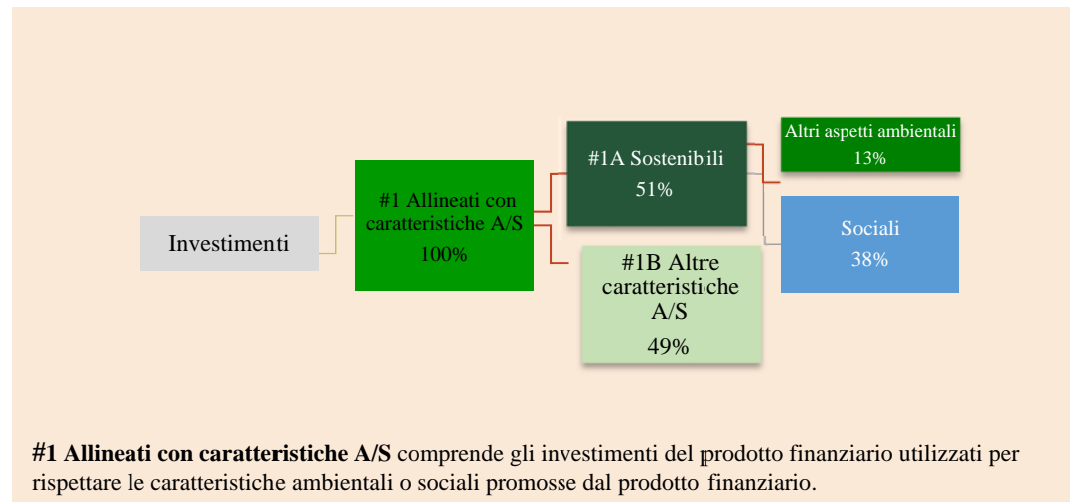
Investimenti

#1 Allineati con caratteristiche A/S
100%

#1A Sostenibili
51%

#1B Altre caratteristiche A/S
49%

Altri aspetti ambientali
13%

Sociali
38%

**#1 Allineati con caratteristiche A/S** comprende gli investimenti del prodotto finanziario utilizzati per rispettare le caratteristiche ambientali o sociali promosse dal prodotto finanziario.